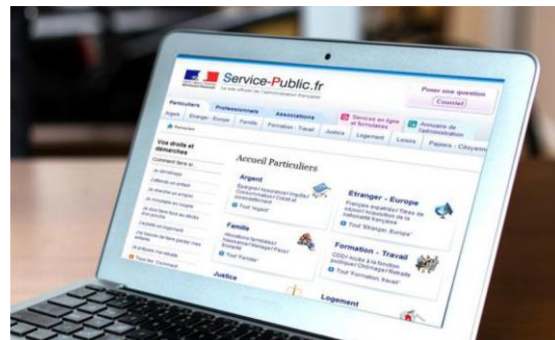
Service-Public.fr
Le site officiel de l'administration française

Poser une question
Courriel

Particuliers
Professionnels
Associations
Services en ligne et formulaires
Annuaire de l'administration

Argent
Étranger - Europe
Famille
Formation - Travail
Justice
Logement
Loisirs
Papiers - Citoyenn

Vos droits et démarches
Comment faire si...

Accueil Particuliers

Argent
Épargne | Ressources | Impôts | Consommation | Crédit et surendettement
Tout 'Argent'

Étranger - Europe
Français installé | Titres de séjour | Acquisition de la nationalité française
Tout 'Étranger- Europe'

Famille
Tout 'Famille'

Formation - Travail
CDD | Accès à la fonction publique | Chômage | Retraite
Tout 'Formation- Travail'

Justice

Logement